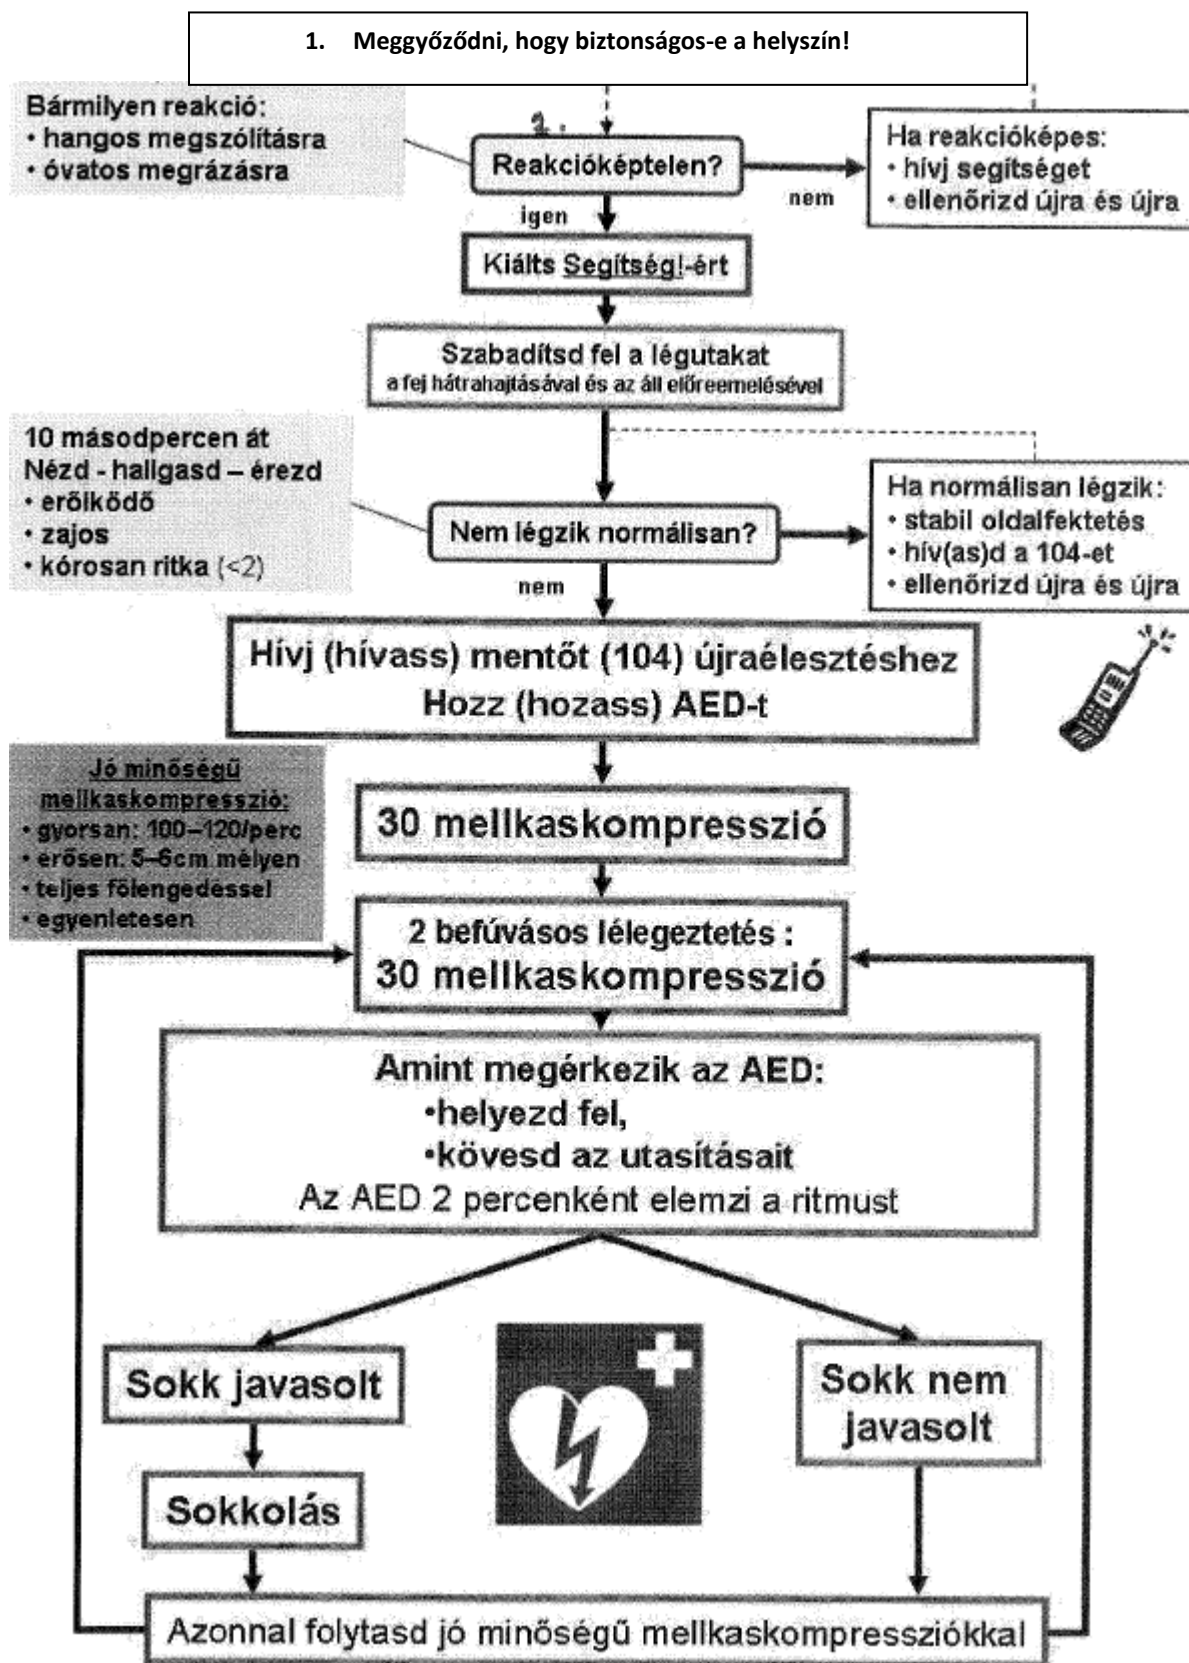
1. Meggyőződni, hogy biztonságos-e a helyszín!

Bármilyen reakció:
• hangos megszólításra
• óvatos megrázásra

2.

Reakcióképtelen?

nem

Ha reakcióképes:
• hívj segítséget
• ellenőrizd újra és újra

igen

Kiálts Segítség!-ért

Szabadítsd fel a légutakat
a fej hátrahajtásával és az áll előreemelésével

10 másodpercen át
Nézd - hallgasd – érezd
• erőlködő
• zajos
• kórosan ritka (<2)

Nem légzik normálisan?

Ha normálisan légzik:
• stabil oldalfektetés
• hív(as)d a 104-et
• ellenőrizd újra és újra

nem

Hívj (hívass) mentőt (104) újraélesztéshez
Hozz (hozass) AED-t

Jó minőségű mellkaskompresszió:
• gyorsan: 100–120/perc
• erősen: 5–6cm mélyen
• teljes felengedéssel
• egyenletesen

30 mellkaskompresszió

2 befúvásos lélegeztetés :
30 mellkaskompresszió

Amint megérkezik az AED:
•helyezd fel,
•kövesd az utasításait
Az AED 2 percenként elemzi a ritmust

Sokk javasolt

Sokkolás

Sokk nem javasolt

Azonnal folytasd jó minőségű mellkaskompressziókkal